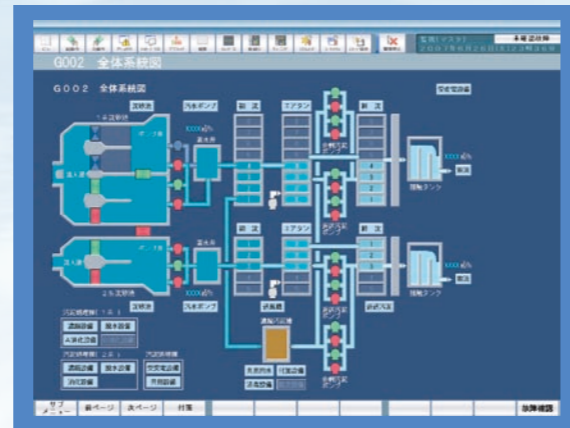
G002 全体系統図

G002 全体系統図

2007年6月28日 12時39分

沈砂池

汚水ポンプ

前 次

Eアタン

前 次

受変電設備

1系沈砂池

2系沈砂池

XXXX m³/h

沈砂池

汚水ポンプ

前 次

Eアタン

前 次

配水タンク

配水タンク

放流

放流

XXXX m³/h

XXXX m³/h

XXXX m³/h

汚泥処理

汚水処理設備 1系

濃縮設備

脱水設備

A系処理設備

汚水処理設備 2系

濃縮設備

脱水設備

受変電設備

2系処理設備

汚泥処理

故障確認

サブメニュー

前ページ

次ページ

対策